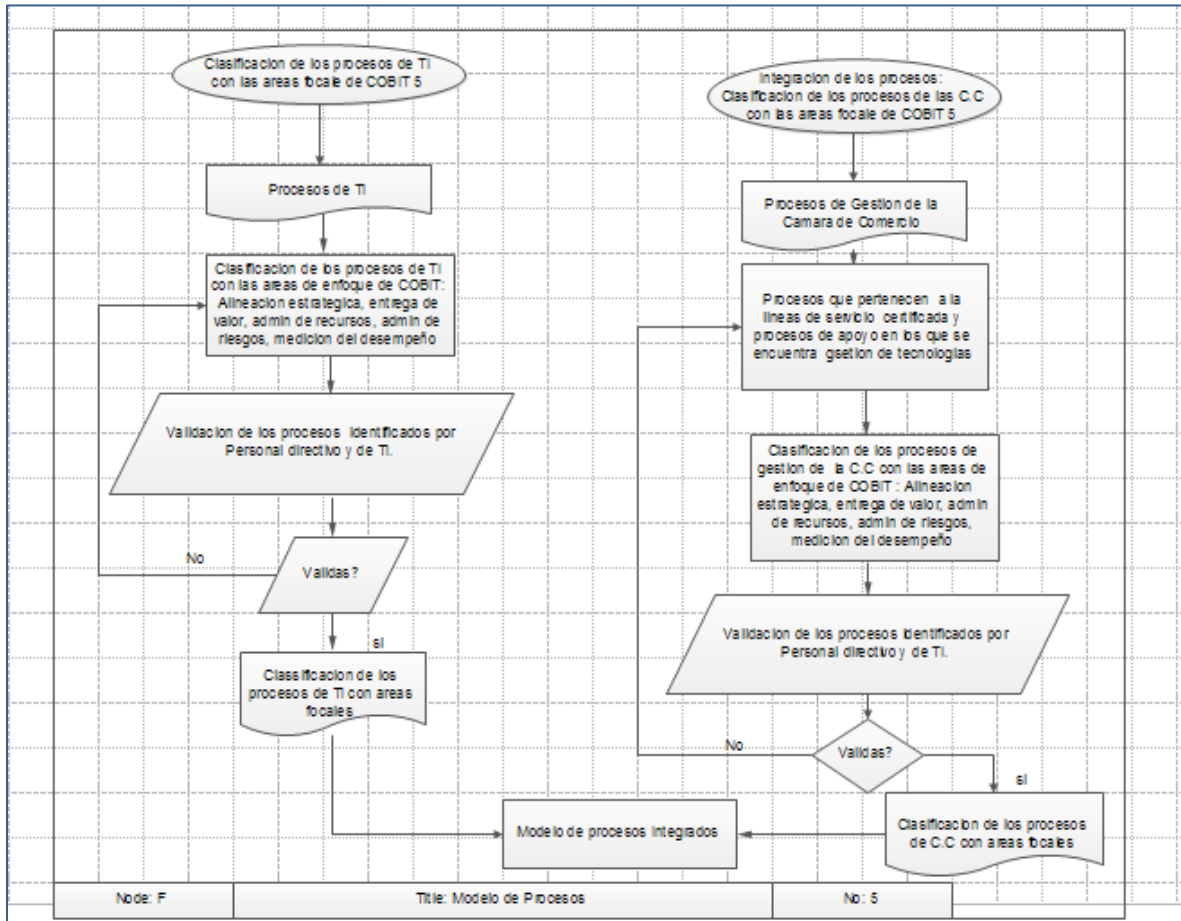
Clasificacion de los procesos de TI con las areas focale de COBIT 5

Procesos de TI

Clasificacion de los procesos de TI con las areas de enfoque de COBIT: Alineacion estrategica, entrega de valor, admin de recursos, admin de riesgos, medicion del desempeño

Validacion de los procesos identificados por Personal directivo y de TI.

No

Validas?

si

Classificacion de los procesos de TI con areas focales

Integracion de los procesos: Clasificacion de los procesos de las C.C con las areas focale de COBIT 5

Procesos de Gestion de la Camara de Comercio

Procesos que pertenecen a la lineas de servicio certificada y procesos de apoyo en los que se encuentra gestion de tecnologias

Clasificacion de los procesos de gestion de la C.C con las areas de enfoque de COBIT : Alineacion estrategica, entrega de valor, admin de recursos, admin de riesgos, medicion del desempeño

Validacion de los procesos identificados por Personal directivo y de TI.

No

Validas?

si

Clasificacion de los procesos de C.C con areas focales

Modelo de procesos integrados

| Node: F | Title: Modelo de Procesos | No: 5 |